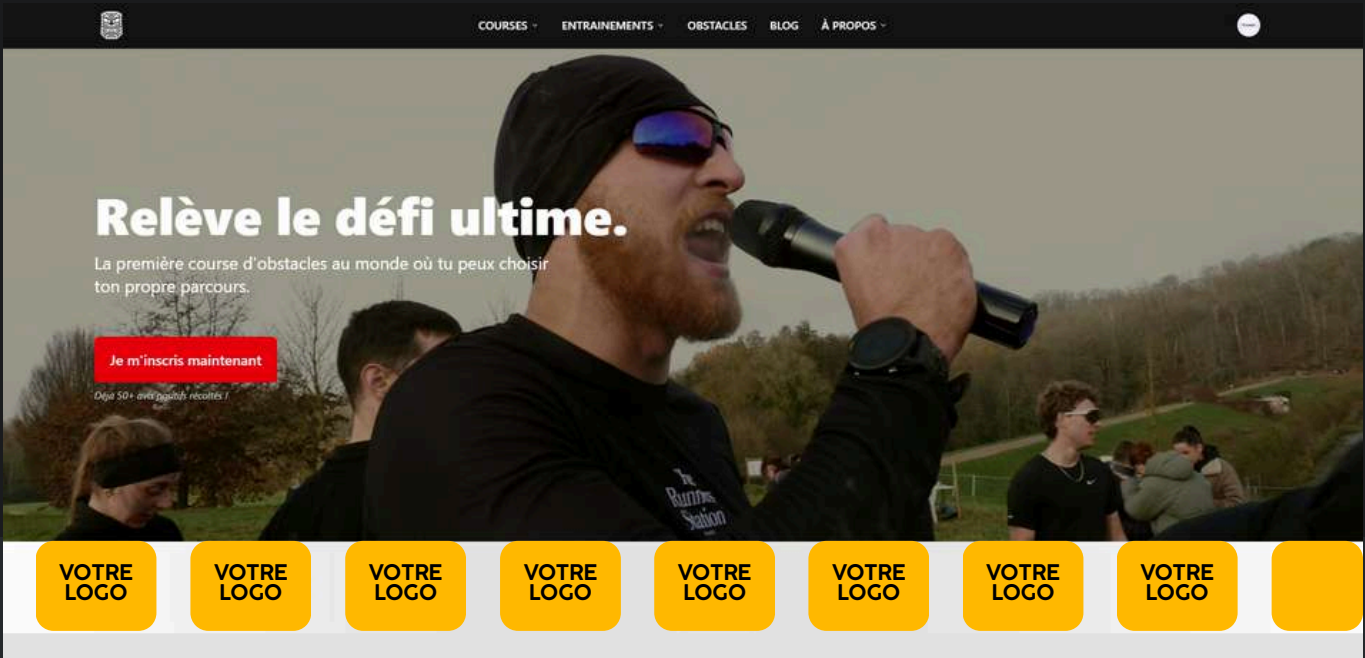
COURSES ˅ ENTRAINEMENTS ˅ OBSTACLES BLOG À PROPOS ˅

Relève le défi ultime.

La première course d'obstacles au monde où tu peux choisir ton propre parcours.

Je m'inscris maintenant

Déjà 50+ avis positifs récoltés !

The Runners Station

VOTRE LOGO

VOTRE LOGO

VOTRE LOGO

VOTRE LOGO

VOTRE LOGO

VOTRE LOGO

VOTRE LOGO

VOTRE LOGO